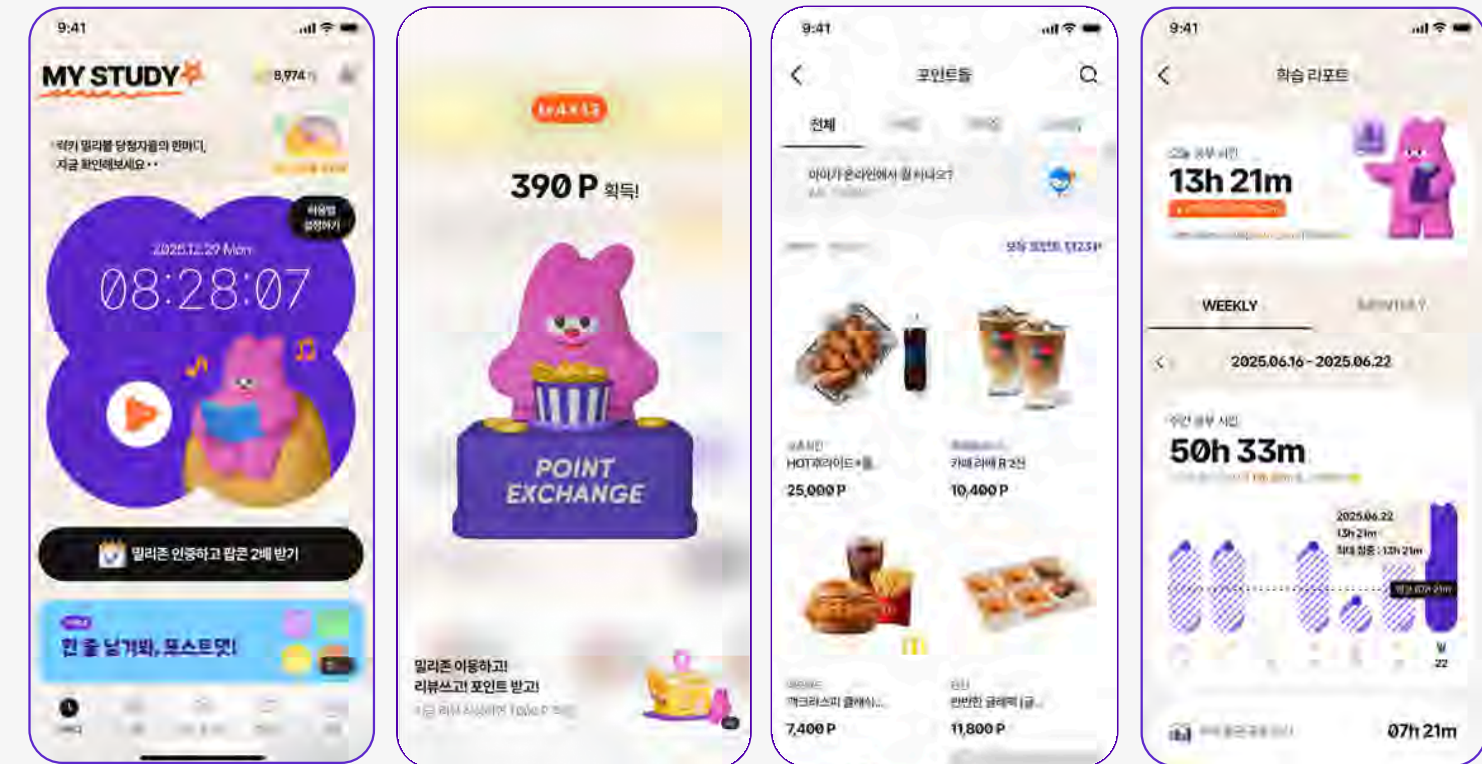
9:41

MY STUDY

8,974

학카 밀리볼 당첨자들의 한마디, 지금 확인해보세요 • •

이달의 설정하기

2025.12.29 Mon

08:28:07

밀리존 인증하고 팝콘 2배 받기

한 줄 남겨봐, 포스트잇!

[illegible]

390 P 획득!

POINT EXCHANGE

밀리존 이용하고! 리뷰쓰고! 포인트 받고!

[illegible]

9:41

포인트샵

전체

아이가 온라인에서 뭘 하나요?

보유 포인트 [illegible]

교촌치킨
HOT후라이드+콜...
25,000 P

카페 라떼 R 2잔
10,400 P

맥도날드
맥크리스피 클래식...
7,400 P

반반한 금테핵 (글...
11,800 P

9:41

학습 리포트

13h 21m

WEEKLY

MONTHLY

2025.06.16 - 2025.06.22

50h 33m

2025.06.22
13h 21m
최대 집중 : 13h 21m

22

07h 21m